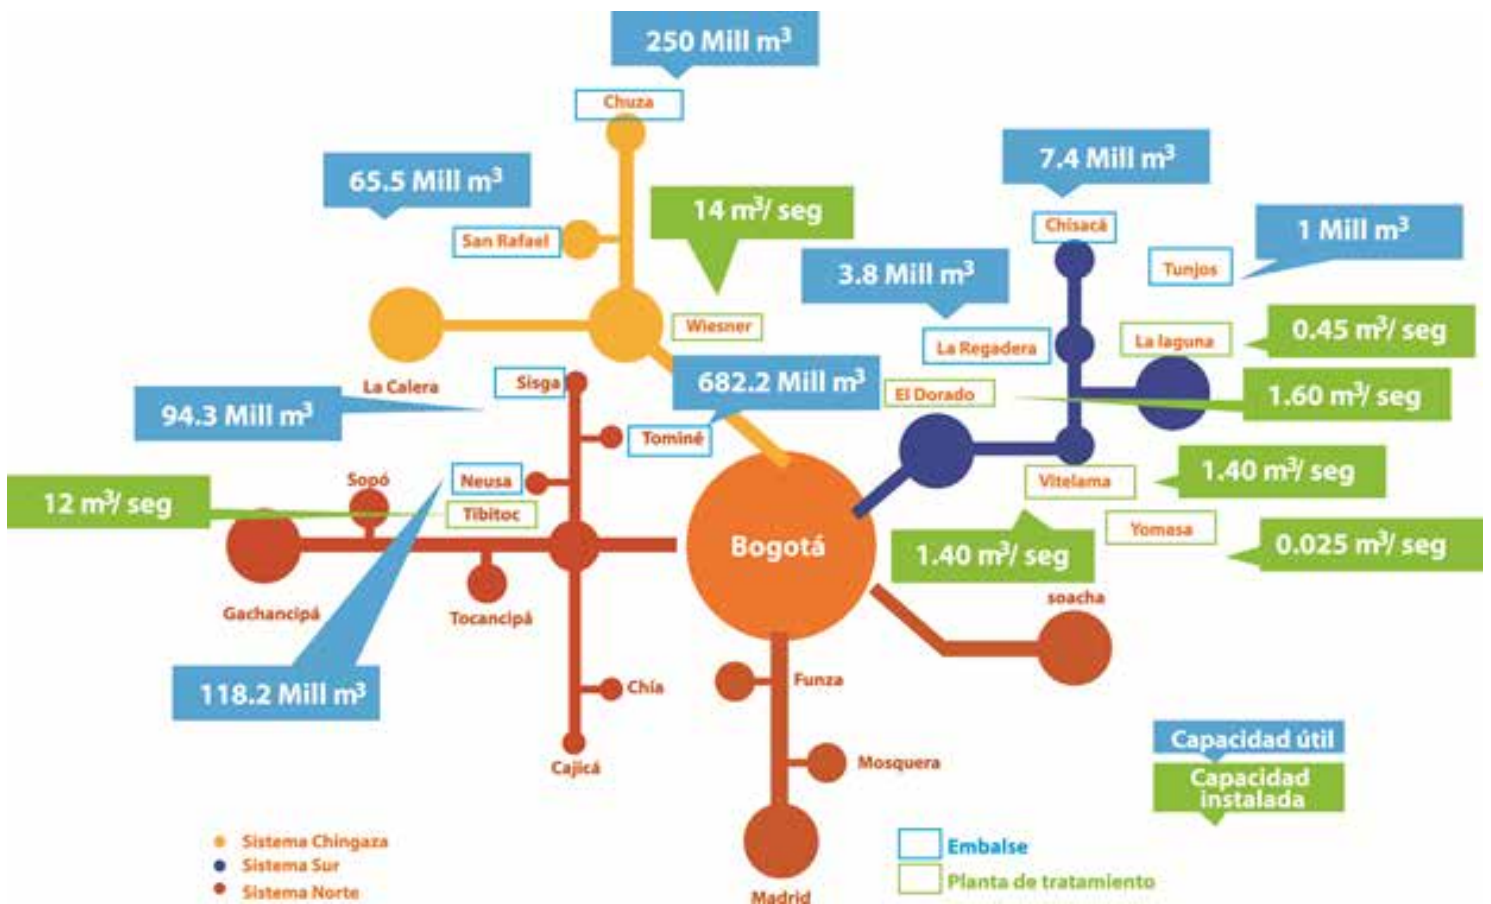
250 Mill $m^3$

Chuza

65.5 Mill $m^3$

14 $m^3$/ seg

San Rafael

7.4 Mill $m^3$

Chisacá

1 Mill $m^3$

Tunjos

3.8 Mill $m^3$

Wiesner

La Regadera

La laguna

0.45 $m^3$/ seg

La Calera

Sisga

682.2 Mill $m^3$

El Dorado

1.60 $m^3$/ seg

94.3 Mill $m^3$

Tominé

Sopó

Neusa

Vitelama

1.40 $m^3$/ seg

12 $m^3$/ seg

Tibitoc

Yomasa

0.025 $m^3$/ seg

Bogotá

1.40 $m^3$/ seg

Gachancipá

Tocancipá

soacha

118.2 Mill $m^3$

Chía

Funza

Capacidad útil

Capacidad instalada

Cajicá

Mosquera

Sistema Chingaza

Sistema Sur

Sistema Norte

Embalse

Planta de tratamiento

Madrid